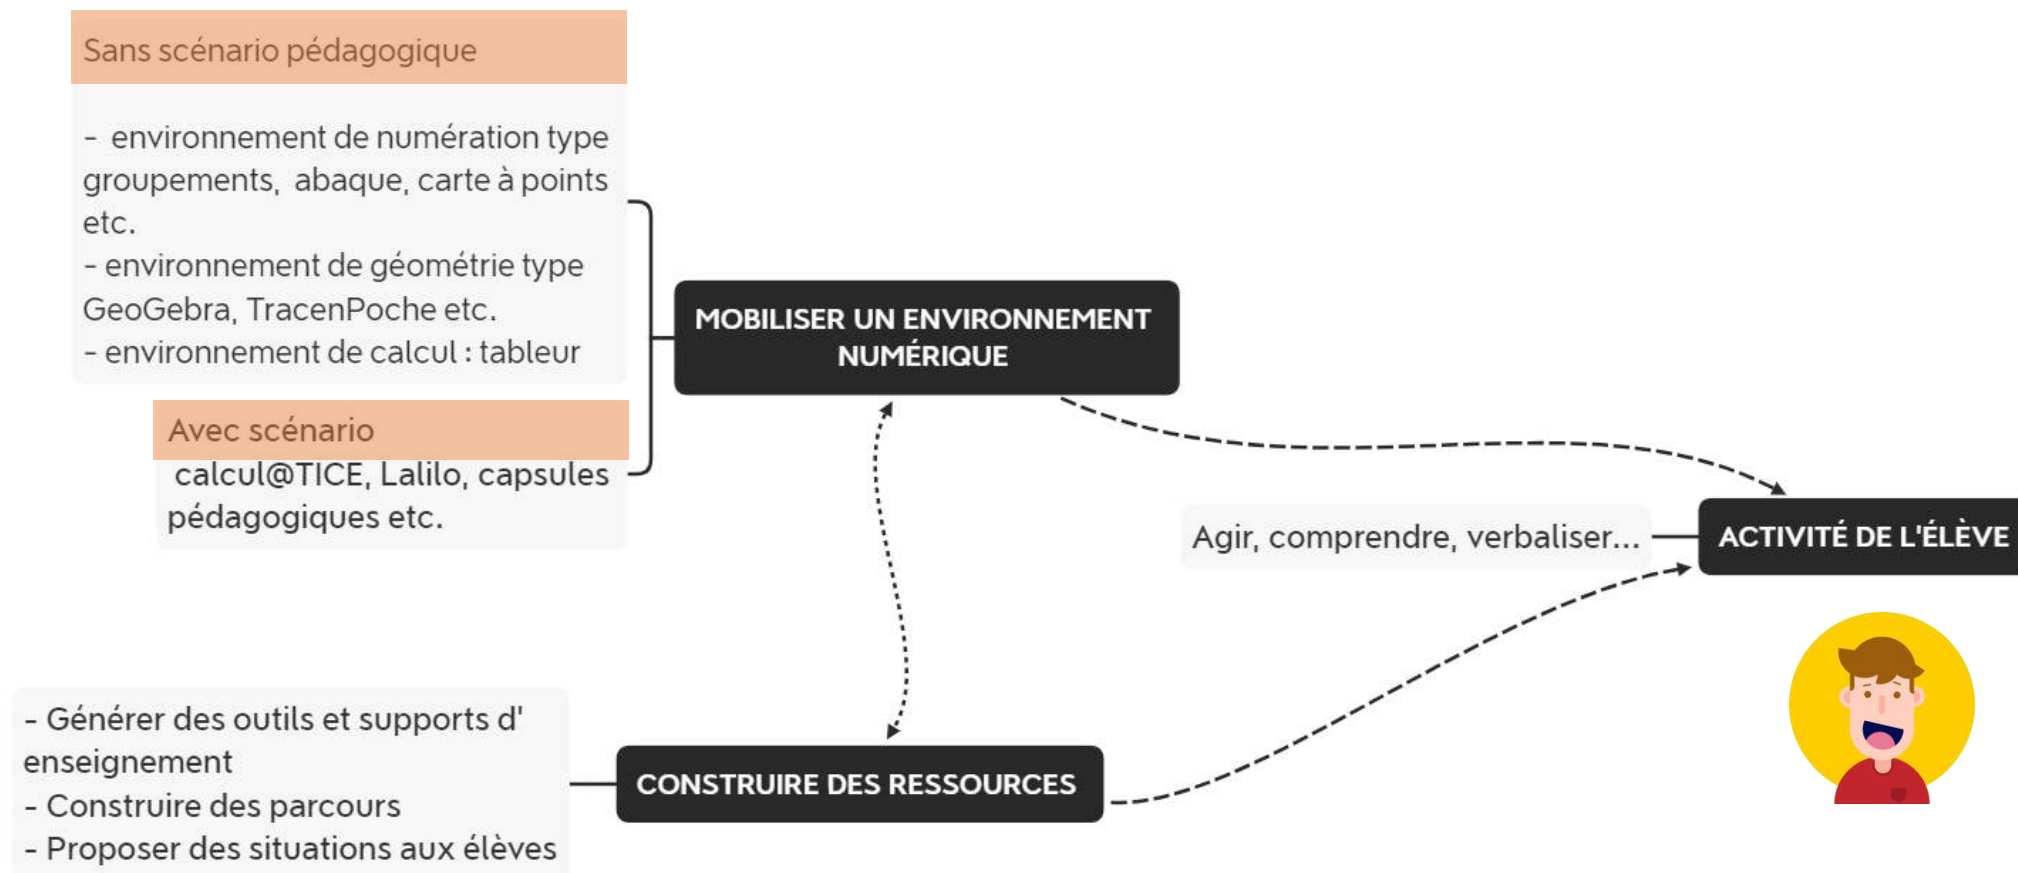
Sans scénario pédagogique

- environnement de numération type groupements, abaque, carte à points etc.
- environnement de géométrie type GeoGebra, TracenPoche etc.
- environnement de calcul : tableur

Avec scénario

calcul@TICE, Lalilo, capsules pédagogiques etc.

MOBILISER UN ENVIRONNEMENT NUMÉRIQUE

Agir, comprendre, verbaliser...

ACTIVITÉ DE L'ÉLÈVE

- Générer des outils et supports d' enseignement
- Construire des parcours
- Proposer des situations aux élèves

CONSTRUIRE DES RESSOURCES